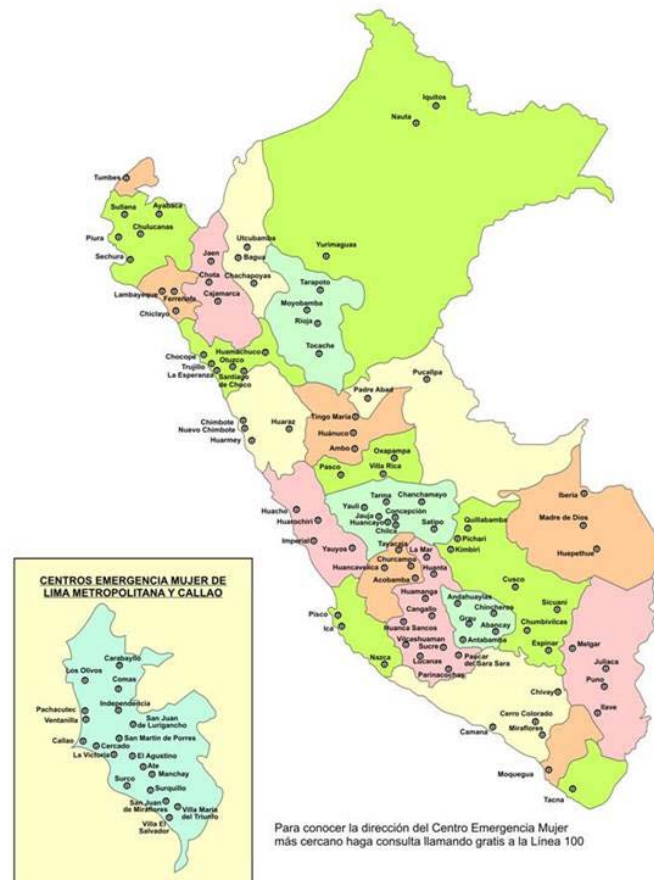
Iquitos
Nauta
Tumbes
Sullana
Ayabaca
Chulucanas
Piura
Sechura
Yurimaguas
Utcubamba
Jaen
Bagua
Chota
Chachapoyas
Tarapoto
Lambayeque
Ferreñafe
Cajamarca
Chiclayo
Moyobamba
Rioja
Tocache
Chocope
Huamachuco
Trujillo
Otuzco
La Esperanza
Santiago de Chuco
Pucallpa
Padre Abad
Chimbote
Nuevo Chimbote
Huaraz
Huarmey
Tingo María
Huánuco
Ambo
Oxapampa
Pasco
Villa Rica
Tarma
Chanchamayo
Yauli
Concepción
Jauja
Huancayo
Satipo
Chilca
Huacho
Huaura
Huarochirí
Imperial
Yauyos
Iberia
Madre de Dios
Huepethue
Quillabamba
Pichari
Kimbiri
Tayacaja
La Mar
Huanta
Huancavelica
Churcampa
Acobamba
Huamanga
Cangallo
Andahuaylas
Chincheros
Grau
Abancay
Antabamba
Cusco
Sicuani
Chumbivilcas
Espinar
Pisco
Ica
Huanca Sancos
Vilcashuaman
Sucre
Lucanas
Paucar del Sara Sara
Parinacochas
Nazca
Melgar
Juliaca
Puno
Ilave
Chivay
Cerro Colorado
Miraflores
Camana
Moquegua
Tacna

CENTROS EMERGENCIA MUJER DE LIMA METROPOLITANA Y CALLAO
Carabayllo
Los Olivos
Comas
Independencia
Pachacutec
Ventanilla
San Juan de Lurigancho
San Martín de Porres
Callao
Cercado
La Victoria
El Agustino
Ate
Manchay
Surco
Surquillo
San Juan de Miraflores
Villa María del Triunfo
Villa El Salvador

Para conocer la dirección del Centro Emergencia Mujer más cercano haga consulta llamando gratis a la Línea 100